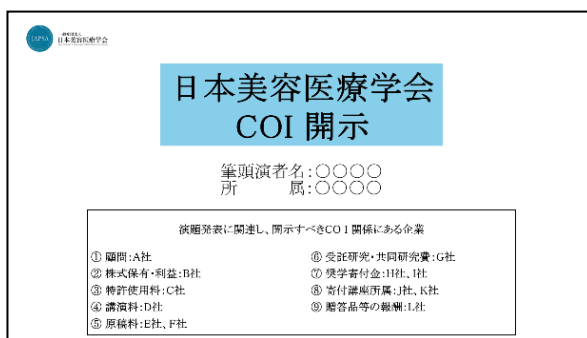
JSAPSA 一般社団法人 日本美容医療学会

日本美容医療学会
COI 開示

筆頭演者名：〇〇〇〇
所　　属：〇〇〇〇

演題発表に関連し、開示すべきCO I 関係にある企業

① 顧問：A社
② 株式保有・利益：B社
③ 特許使用料：C社
④ 講演料：D社
⑤ 原稿料：E社、F社

⑥ 受託研究・共同研究費：G社
⑦ 奨学寄付金：H社、I社
⑧ 寄付講座所属：J社、K社
⑨ 贈答品等の報酬：L社